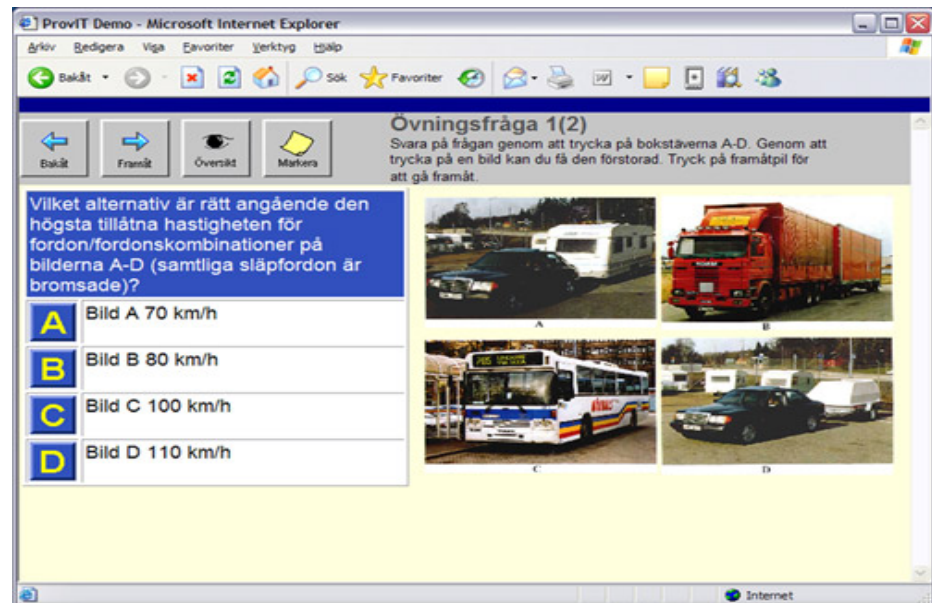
ProvIT Demo - Microsoft Internet Explorer

Arkiv Redigera Visa Favoriter Verktyg Hjälp

Bakåt Sök Favoriter

Bakåt Framåt Översikt Markera

Övningsfråga 1(2)

Svara på frågan genom att trycka på bokstäverna A-D. Genom att trycka på en bild kan du få den förstorad. Tryck på framåtpil för att gå framåt.

Vilket alternativ är rätt angående den högsta tillåtna hastigheten för fordon/fordonskombinationer på bilderna A-D (samtliga släpfordon är bromsade)?

A Bild A 70 km/h

B Bild B 80 km/h

C Bild C 100 km/h

D Bild D 110 km/h

A

B

C

D

Internet